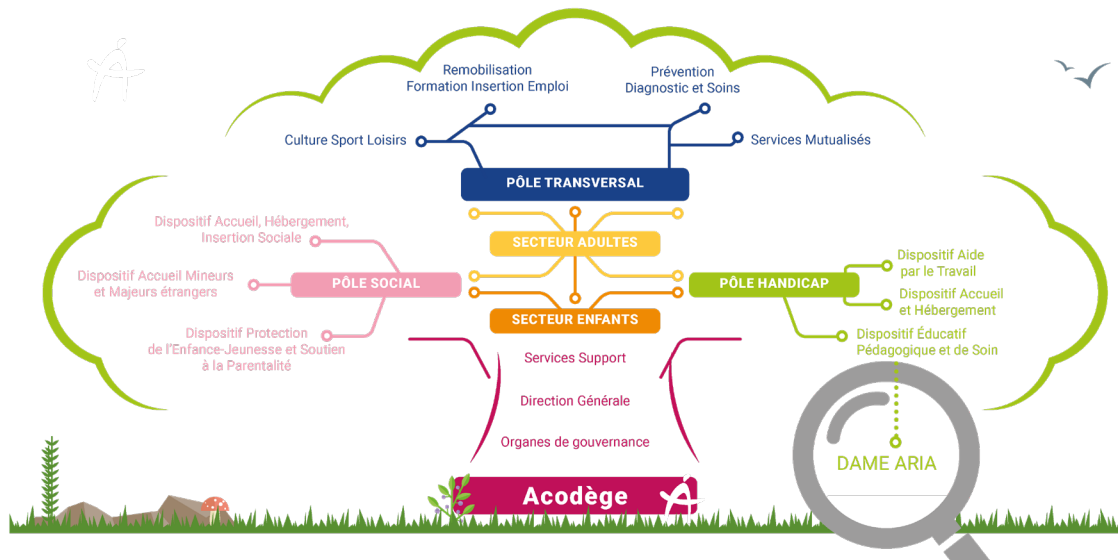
Remobilisation
Formation Insertion Emploi

Prévention
Diagnostic et Soins

Culture Sport Loisirs

Services Mutualisés

PÔLE TRANSVERSAL

Dispositif Accueil, Hébergement, Insertion Sociale

SECTEUR ADULTES

Dispositif Accueil Mineurs et Majeurs étrangers

PÔLE SOCIAL

PÔLE HANDICAP

Dispositif Aide par le Travail

Dispositif Accueil et Hébergement

SECTEUR ENFANTS

Dispositif Protection de l'Enfance-Jeunesse et Soutien à la Parentalité

Dispositif Éducatif Pédagogique et de Soin

Services Support

Direction Générale

Organes de gouvernance

DAME ARIA

Acodège